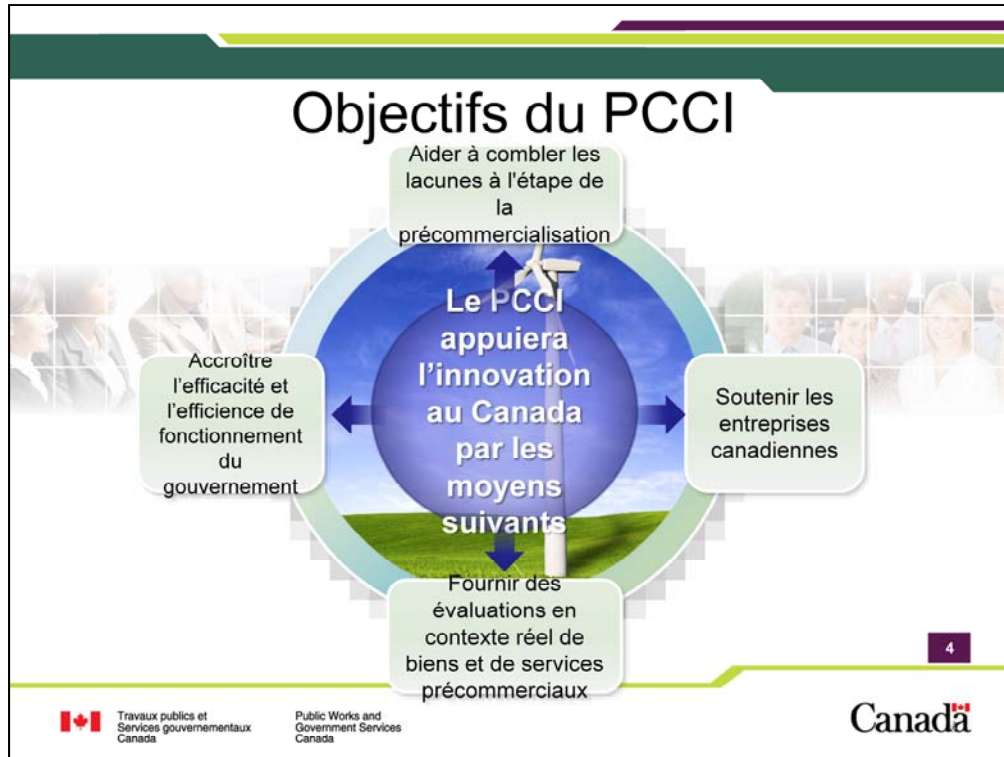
Objectifs du PCCI

Aider à combler les lacunes à l'étape de la précommercialisation

Le PCCI appuiera l'innovation au Canada par les moyens suivants

Accroître l'efficacité et l'efficience de fonctionnement du gouvernement

Soutenir les entreprises canadiennes

Fournir des évaluations en contexte réel de biens et de services précommerciaux

4

Travaux publics et Services gouvernementaux Canada

Public Works and Government Services Canada

Canada